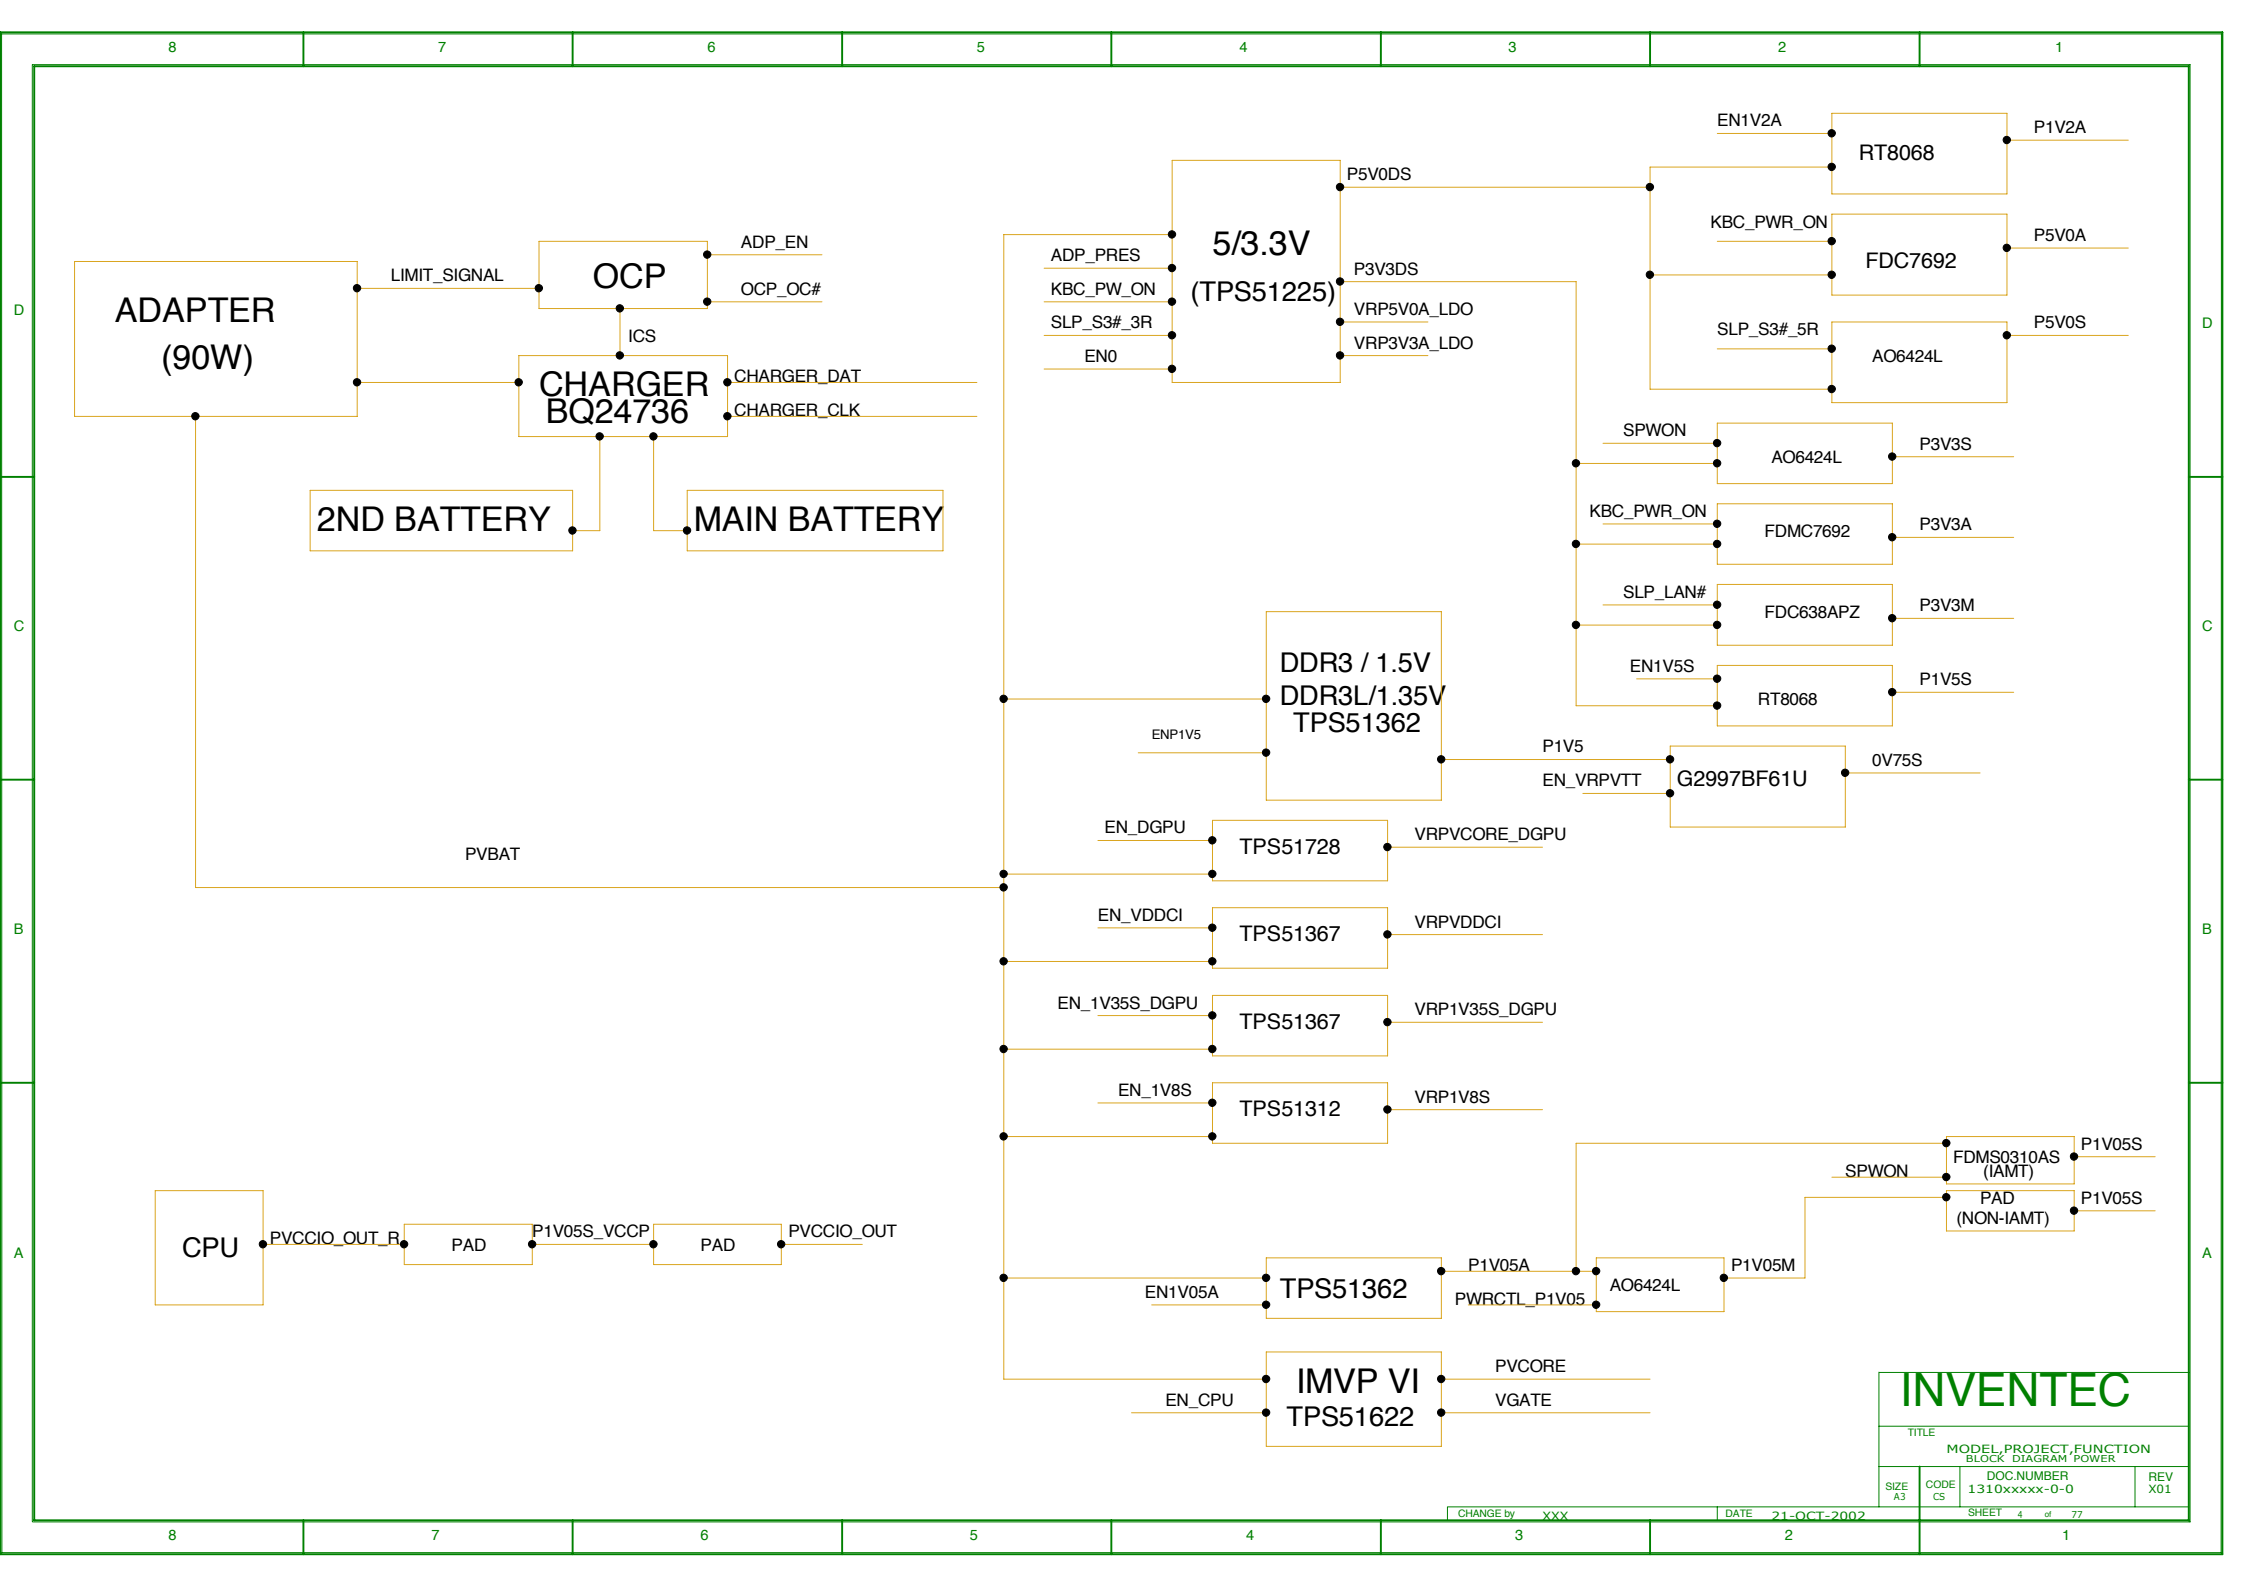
8 7 6 5 4 3 2 1

D

ADAPTER
(90W)

LIMIT_SIGNAL

OCP

ADP_EN

OCP_OC#

ICS

CHARGER
BQ24736

CHARGER_DAT

CHARGER_CLK

2ND BATTERY

MAIN BATTERY

ADP_PRES
KBC_PW_ON
SLP_S3#_3R
EN0

5/3.3V
(TPS51225)

P5V0DS
P3V3DS
VRP5V0A_LDO
VRP3V3A_LDO

EN1V2A
RT8068
P1V2A

KBC_PWR_ON
FDC7692
P5V0A

SLP_S3#_5R
AO6424L
P5V0S

SPWON
AO6424L
P3V3S

KBC_PWR_ON
FDMC7692
P3V3A

SLP_LAN#
FDC638APZ
P3V3M

EN1V5S
RT8068
P1V5S

C

DDR3 / 1.5V
DDR3L/1.35V
TPS51362

ENP1V5

P1V5
EN_VRPVTT
G2997BF61U
0V75S

PVBAT

EN_DGPU
TPS51728
VRPVCORE_DGPU

B

EN_VDDCI
TPS51367
VRPVDDCI

EN_1V35S_DGPU
TPS51367
VRP1V35S_DGPU

EN_1V8S
TPS51312
VRP1V8S

FDMS0310AS
(IAMT)
P1V05S
SPWON
PAD
(NON-IAMT)
P1V05S

A

CPU
PVCCIO_OUT_R
PAD
P1V05S_VCCP
PAD
PVCCIO_OUT

EN1V05A
TPS51362
P1V05A
PWRCTL_P1V05
AO6424L
P1V05M

EN_CPU
IMVP VI
TPS51622
PVCORE
VGATE

INVENTEC
TITLE
MODEL,PROJECT,FUNCTION
BLOCK DIAGRAM POWER
SIZE A3
CODE CS
DOC.NUMBER
1310xxxxx-0-0
REV
X01
CHANGE by XXX
DATE 21-OCT-2002
SHEET 4 of 77

8 7 6 5 4 3 2 1